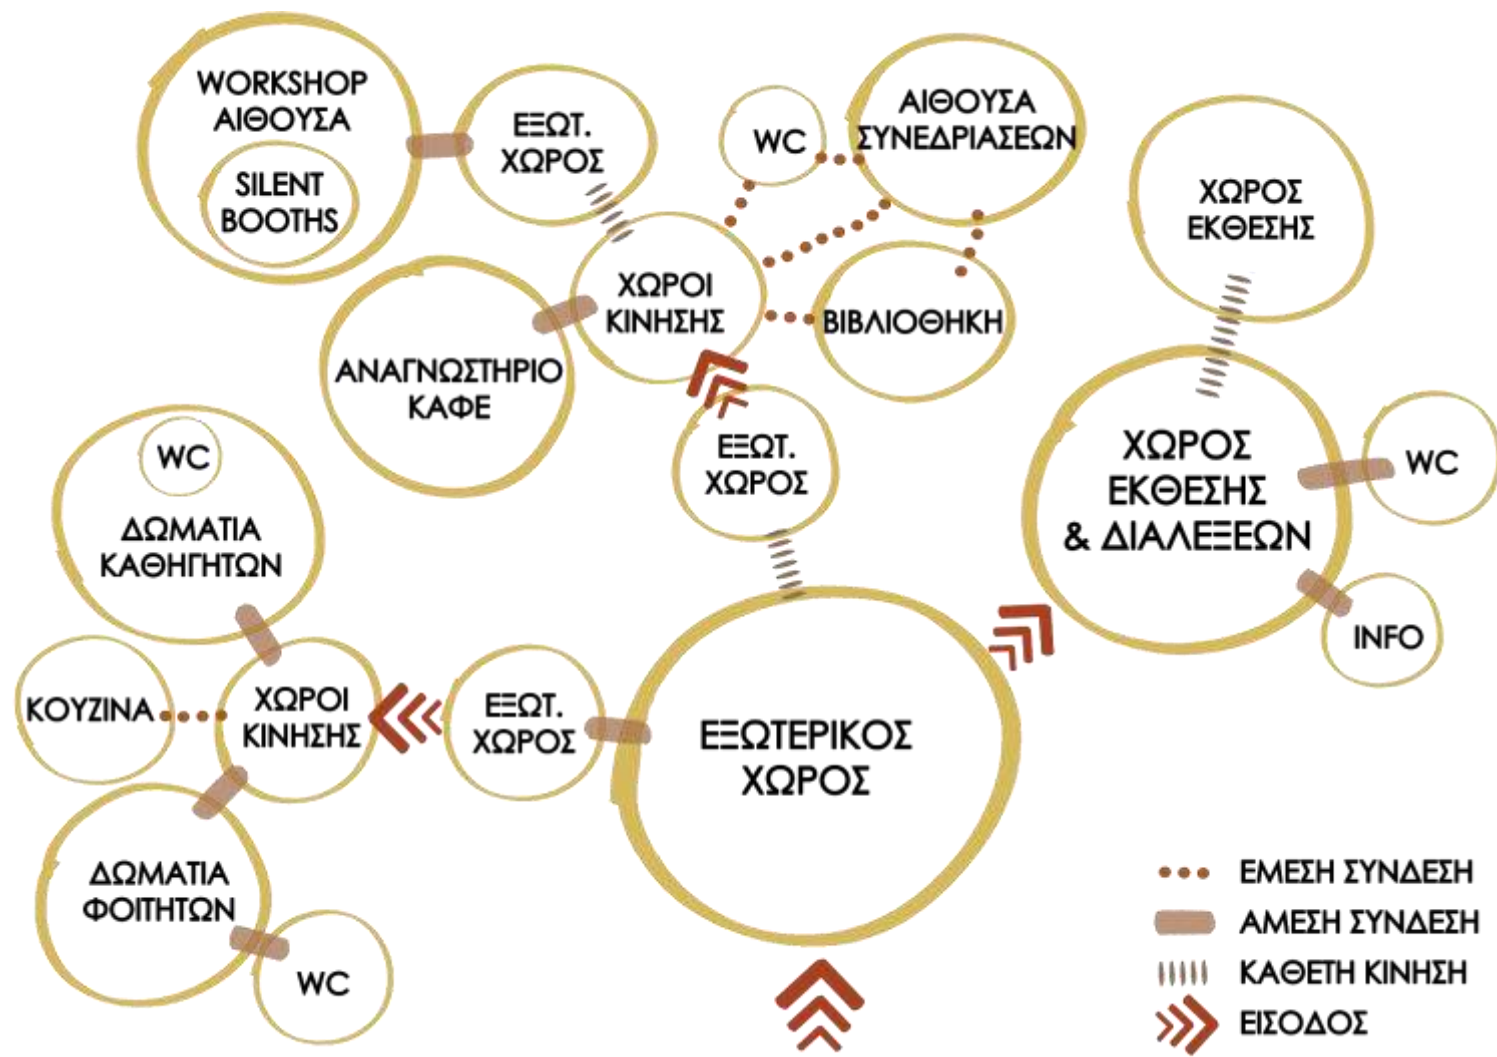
WORKSHOP ΑΙΘΟΥΣΑ

SILENT BOOTHS

ΕΞΩΤ. ΧΩΡΟΣ

WC

ΑΙΘΟΥΣΑ ΣΥΝΕΔΡΙΑΣΕΩΝ

ΧΩΡΟΣ ΕΚΘΕΣΗΣ

ΧΩΡΟΙ ΚΙΝΗΣΗΣ

ΒΙΒΛΙΟΘΗΚΗ

ΑΝΑΓΝΩΣΤΗΡΙΟ ΚΑΦΕ

ΕΞΩΤ. ΧΩΡΟΣ

ΧΩΡΟΣ ΕΚΘΕΣΗΣ & ΔΙΑΛΕΞΕΩΝ

WC

WC

ΔΩΜΑΤΙΑ ΚΑΘΗΓΗΤΩΝ

INFO

ΚΟΥΖΙΝΑ

ΧΩΡΟΙ ΚΙΝΗΣΗΣ

ΕΞΩΤ. ΧΩΡΟΣ

ΕΞΩΤΕΡΙΚΟΣ ΧΩΡΟΣ

ΔΩΜΑΤΙΑ ΦΟΙΤΗΤΩΝ

WC

ΕΜΕΣΗ ΣΥΝΔΕΣΗ
ΑΜΕΣΗ ΣΥΝΔΕΣΗ
ΚΑΘΕΤΗ ΚΙΝΗΣΗ
ΕΙΣΟΔΟΣ